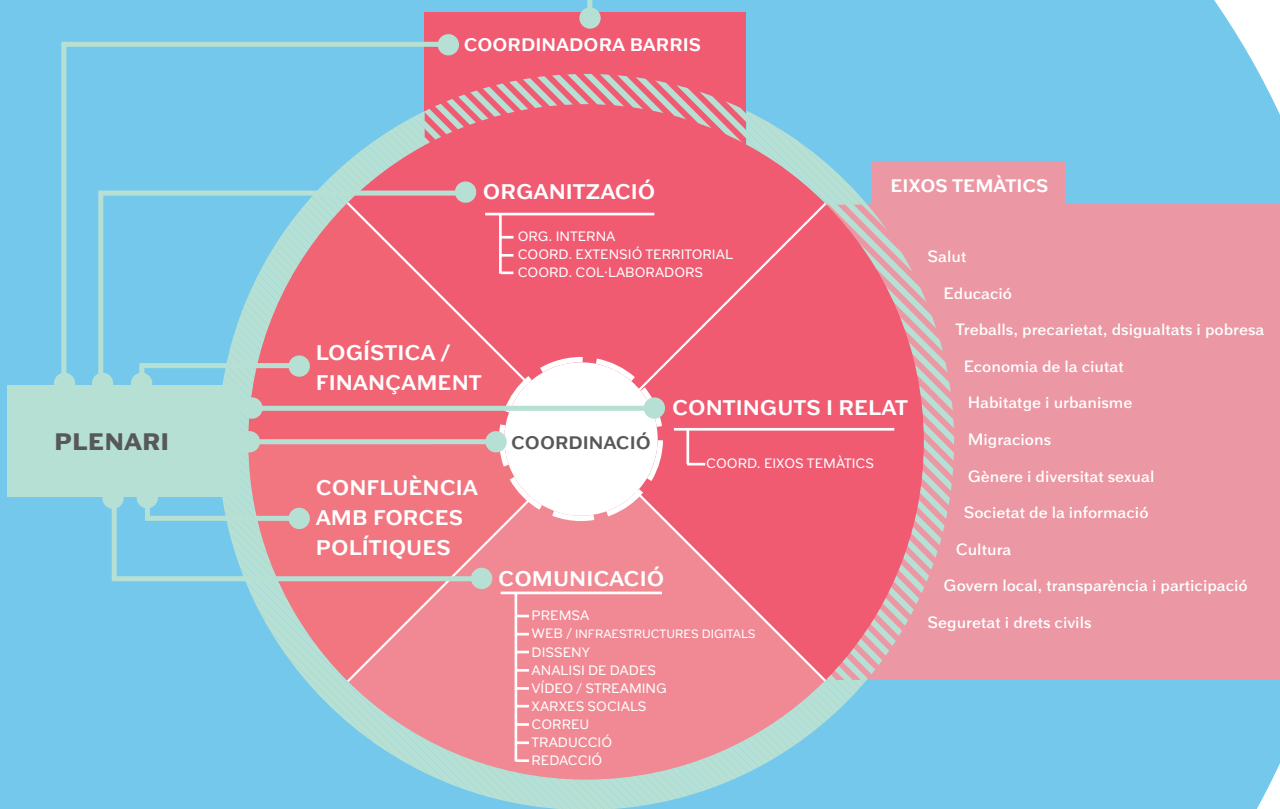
COORDINADORA BARRIS

ORGANITZACIÓ
ORG. INTERNA
COORD. EXTENSIÓ TERRITORIAL
COORD. COL·LABORADORS

EIXOS TEMÀTICS
Salut
Educació
Treballs, precarietat, dsigualtats i pobresa
Economia de la ciutat
Habitatge i urbanisme
Migracions
Gènere i diversitat sexual
Societat de la informació
Cultura
Govern local, transparència i participació
Seguretat i drets civils

LOGÍSTICA / FINANÇAMENT

PLENARI

COORDINACIÓ

CONTINGUTS I RELAT
COORD. EIXOS TEMÀTICS

CONFLUÈNCIA AMB FORCES POLÍTIQUES

COMUNICACIÓ
PREMSA
WEB / INFRAESTRUCTURES DIGITALS
DISSENY
ANALISI DE DADES
VÍDEO / STREAMING
XARXES SOCIALS
CORREU
TRADUCCIÓ
REDACCIÓ